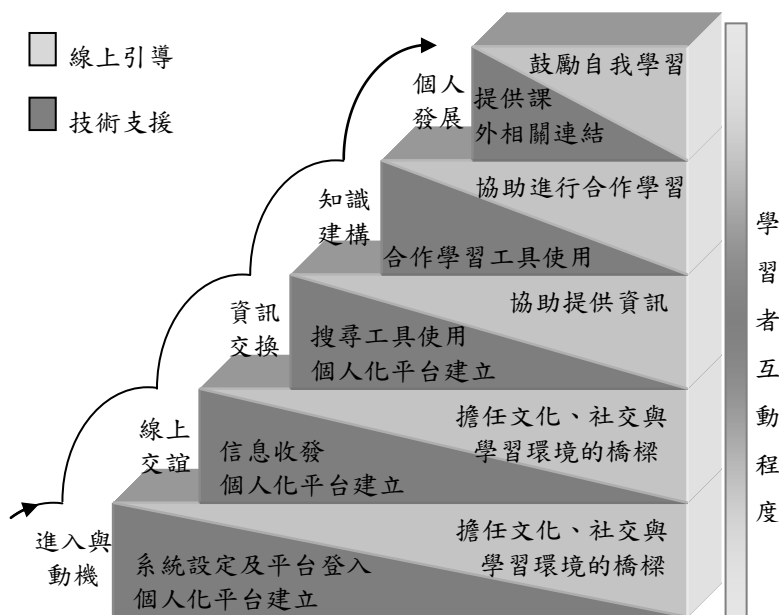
線上引導

技術支援

個人發展

鼓勵自我學習

提供課外相關連結

知識建構

協助進行合作學習

合作學習工具使用

資訊交換

協助提供資訊

搜尋工具使用
個人化平台建立

線上交誼

擔任文化、社交與學習環境的橋樑

信息收發
個人化平台建立

進入與動機

擔任文化、社交與學習環境的橋樑

系統設定及平台登入
個人化平台建立

學習者互動程度